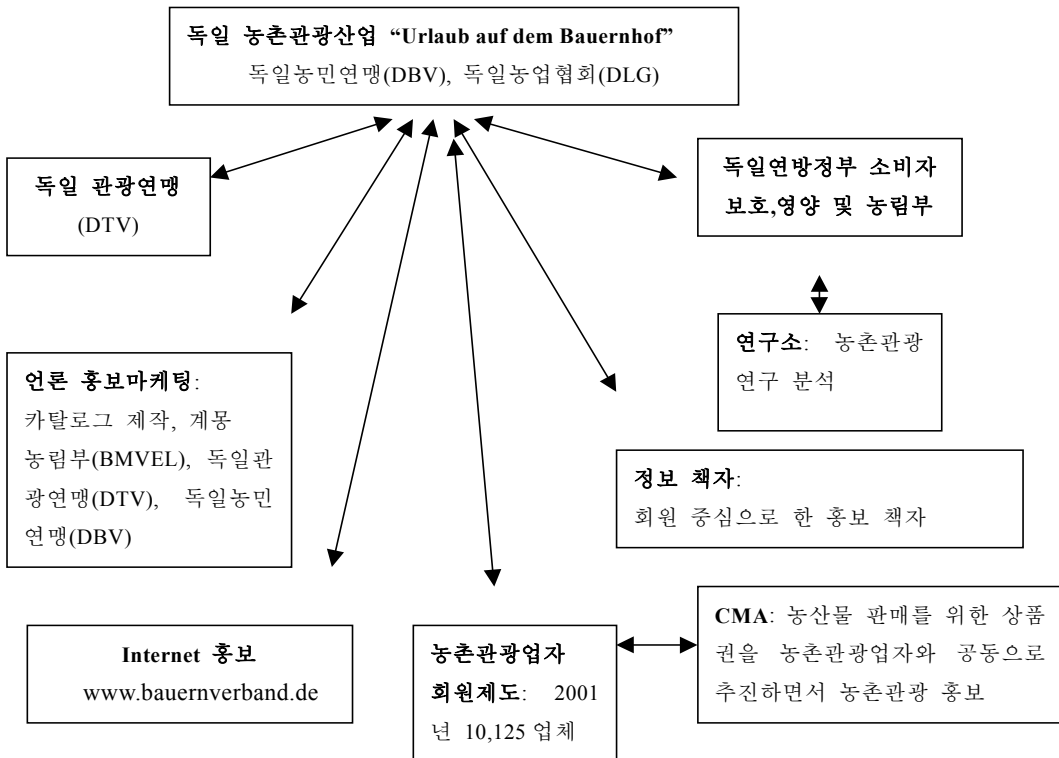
독일 농촌관광산업 "Urlaub auf dem Bauernhof"
독일농민연맹(DBV), 독일농업협회(DLG)

독일 관광연맹
(DTV)

독일연방정부 소비자 보호,영양 및 농림부

연구소: 농촌관광 연구 분석

언론 홍보마케팅:
카탈로그 제작, 계몽 농림부(BMVEL), 독일관광연맹(DTV), 독일농민연맹(DBV)

정보 책자:
회원 중심으로 한 홍보 책자

Internet 홍보
www.bauernverband.de

농촌관광업자 회원제도: 2001년 10,125 업체

CMA: 농산물 판매를 위한 상품권을 농촌관광업자와 공동으로 추진하면서 농촌관광 홍보